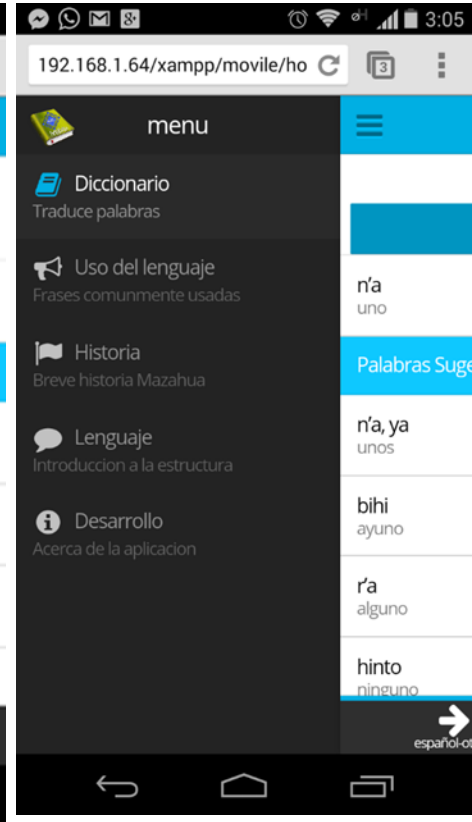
3:05

192.168.1.64/xampp/movile/ho

3

menu

Diccionario
Traduce palabras

Uso del lenguaje
Frases comunmente usadas

Historia
Breve historia Mazahua

Lenguaje
Introduccion a la estructura

Desarrollo
Acerca de la aplicacion

n'a
uno

Palabras Suge

n'a, ya
unos

bihi
ayuno

r'a
alguno

hinto
ninguno

español-ot